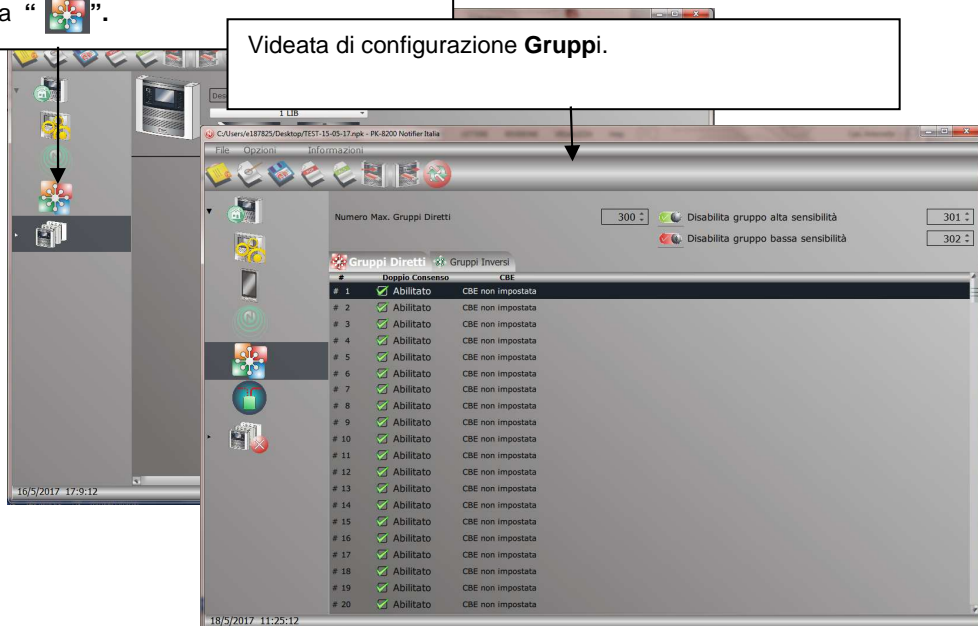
a " ".

Videata di configurazione **Grupp**i.

1 LIB

16/5/2017 17:9:12

C:/Users/e187825/Desktop/TEST-15-05-17.npk - PK-8200 Notifier Italia

File Opzioni Informazioni

Numero Max. Gruppi Diretti 300

Disabilita gruppo alta sensibilità 301

Disabilita gruppo bassa sensibilità 302

Gruppi Diretti Gruppi Inversi

| # | Doppio Consenso | CBE |
|---|---|---|
| # 1 | Abilitato | CBE non impostata |
| # 2 | Abilitato | CBE non impostata |
| # 3 | Abilitato | CBE non impostata |
| # 4 | Abilitato | CBE non impostata |
| # 5 | Abilitato | CBE non impostata |
| # 6 | Abilitato | CBE non impostata |
| # 7 | Abilitato | CBE non impostata |
| # 8 | Abilitato | CBE non impostata |
| # 9 | Abilitato | CBE non impostata |
| # 10 | Abilitato | CBE non impostata |
| # 11 | Abilitato | CBE non impostata |
| # 12 | Abilitato | CBE non impostata |
| # 13 | Abilitato | CBE non impostata |
| # 14 | Abilitato | CBE non impostata |
| # 15 | Abilitato | CBE non impostata |
| # 16 | Abilitato | CBE non impostata |
| # 17 | Abilitato | CBE non impostata |
| # 18 | Abilitato | CBE non impostata |
| # 19 | Abilitato | CBE non impostata |
| # 20 | Abilitato | CBE non impostata |

18/5/2017 11:25:12